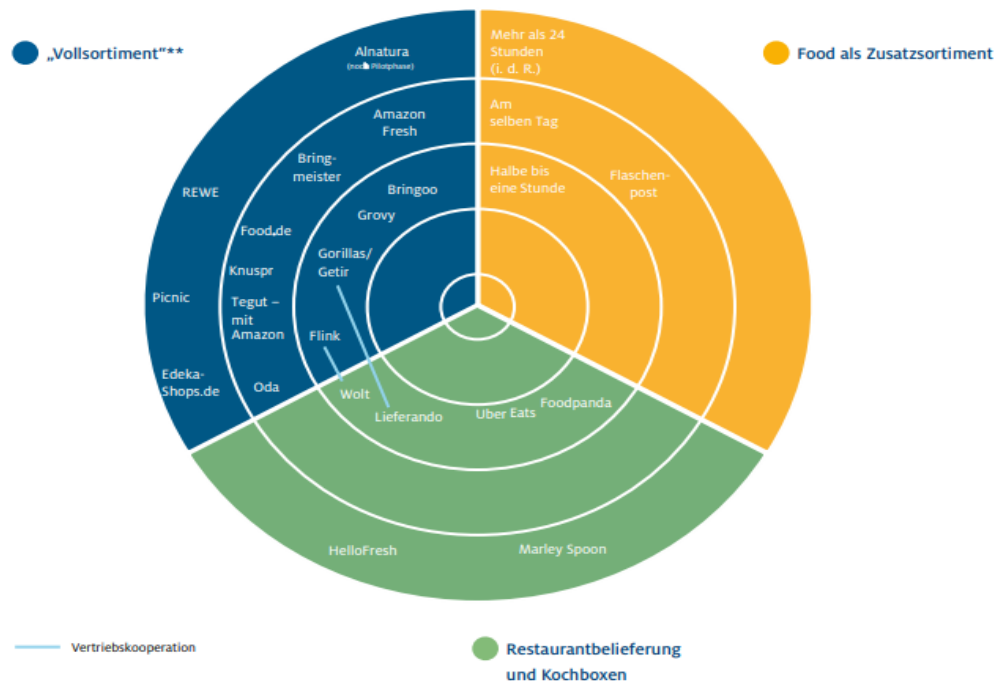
„Vollsortiment"**

Food als Zusatzsortiment

Alnatura
(noch in Pilotphase)

Mehr als 24 Stunden (i. d. R.)

Amazon Fresh

Am selben Tag

Bringmeister

Bringoo

Halbe bis eine Stunde

Flaschenpost

REWE

Food.de

Grovy

Gorillas/ Getir

Knuspr

Picnic

Tegut – mit Amazon

Flink

Edeka-Shops.de

Oda

Wolt

Lieferando

Uber Eats

Foodpanda

HelloFresh

Marley Spoon

Vertriebskooperation

Restaurantbelieferung und Kochboxen